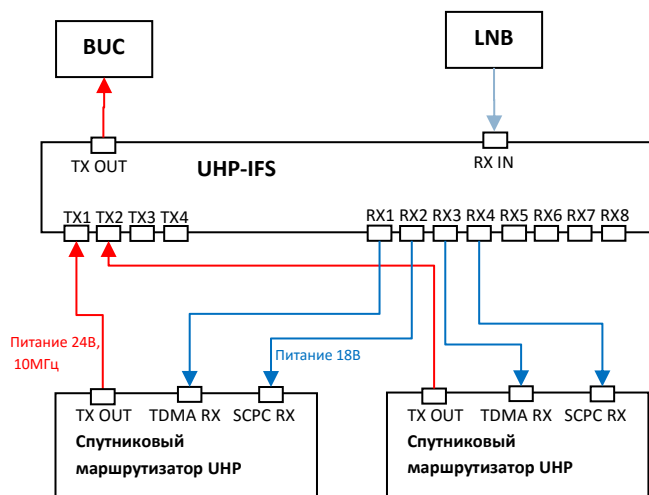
BUC

LNB

TX OUT

UHP-IFS

RX IN

TX1 TX2 TX3 TX4

RX1 RX2 RX3 RX4 RX5 RX6 RX7 RX8

Питание 24В, 10МГц

Питание 18В

TX OUT TDMA RX SCPC RX

Спутниковый маршрутизатор UHP

TX OUT TDMA RX SCPC RX

Спутниковый маршрутизатор UHP